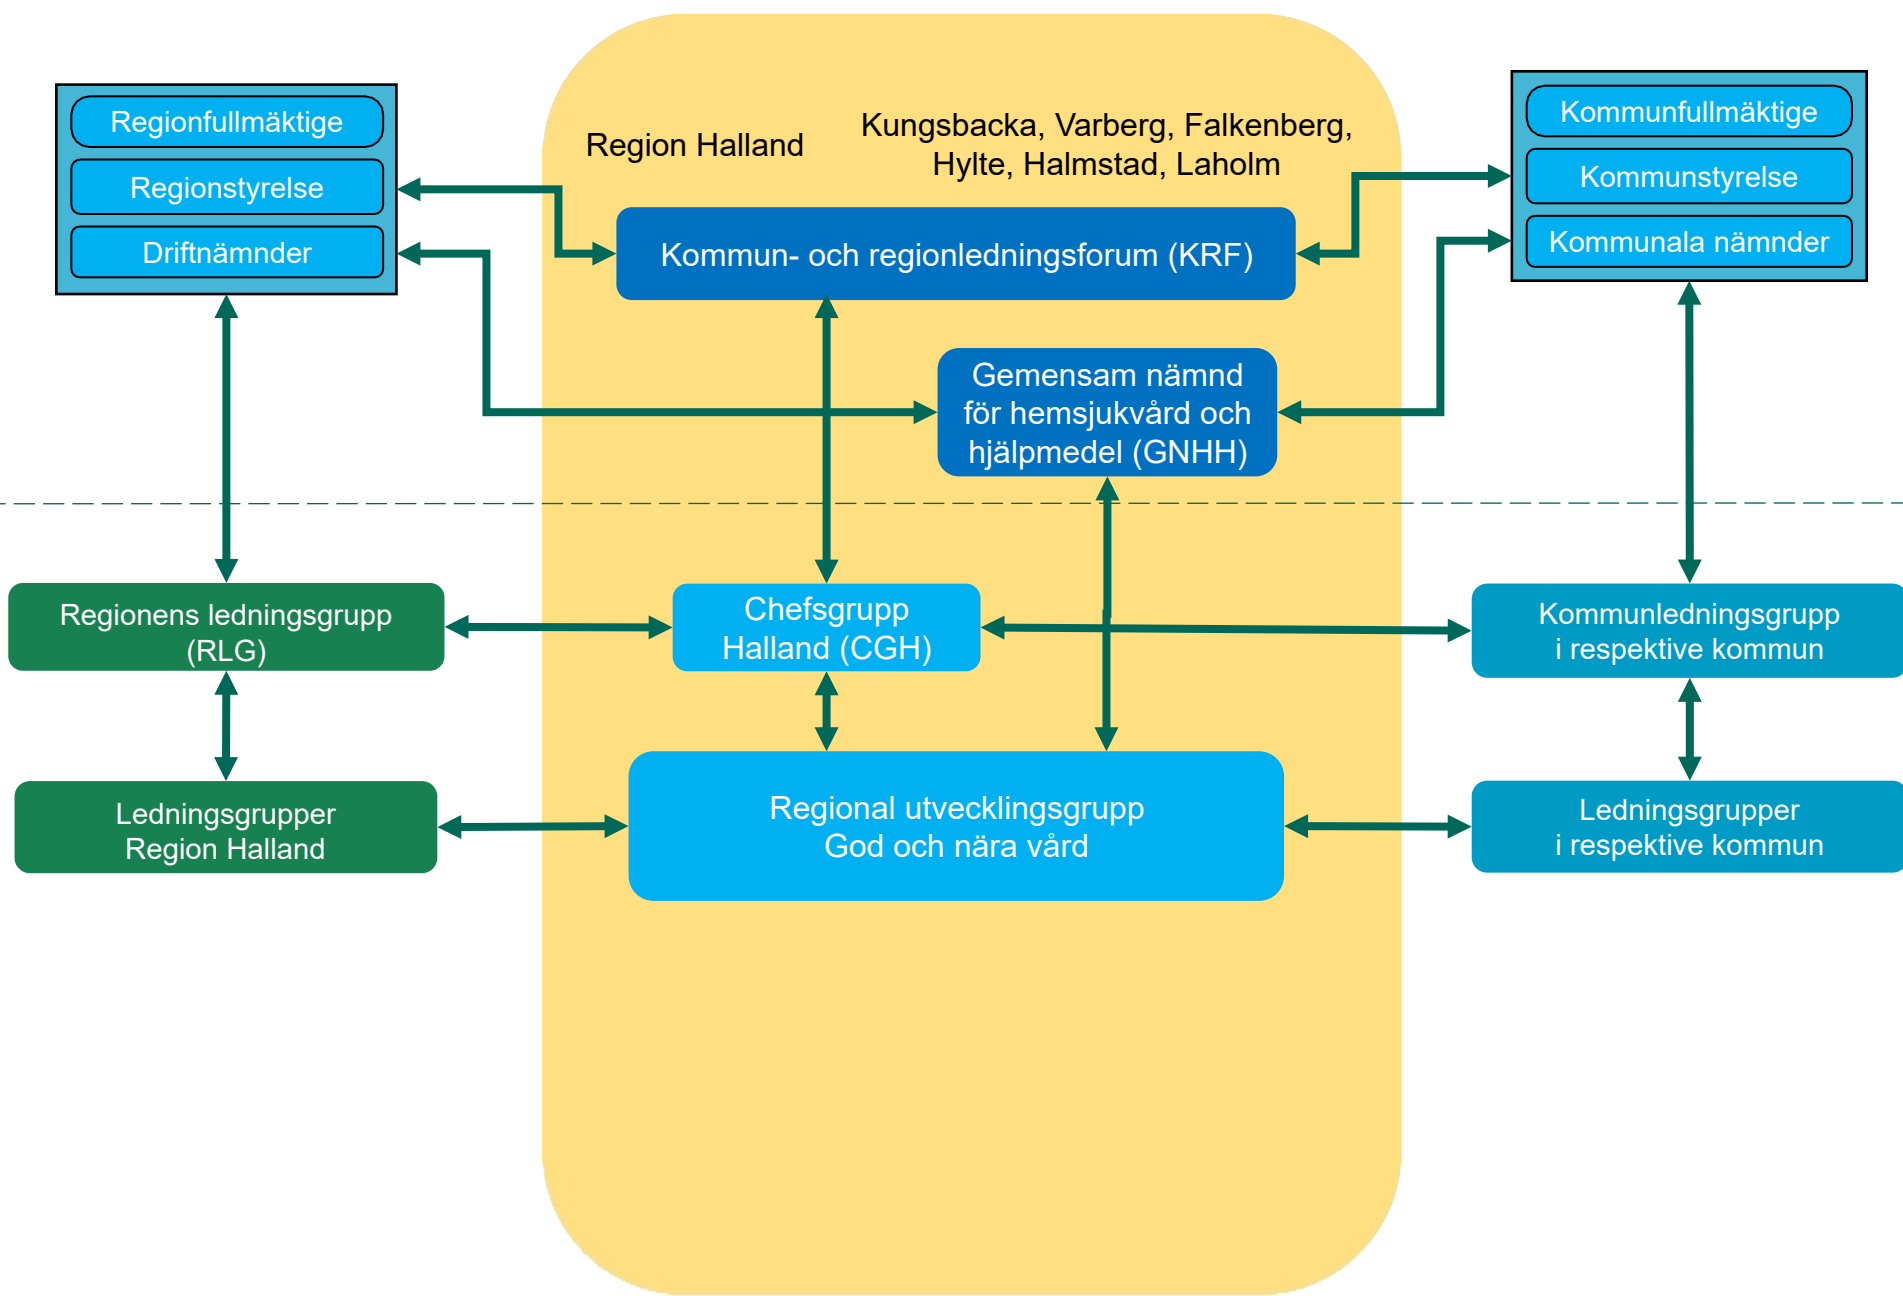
Regionfullmäktige

Regionstyrelse

Driftnämnder

Region Halland

Kungsbacka, Varberg, Falkenberg, Hylte, Halmstad, Laholm

Kommunfullmäktige

Kommunstyrelse

Kommunala nämnder

Kommun- och regionledningsforum (KRF)

Gemensam nämnd för hemsjukvård och hjälpmedel (GNHH)

Regionens ledningsgrupp (RLG)

Chefsgrupp Halland (CGH)

Kommunledningsgrupp i respektive kommun

Ledningsgrupper Region Halland

Regional utvecklingsgrupp God och nära vård

Ledningsgrupper i respektive kommun